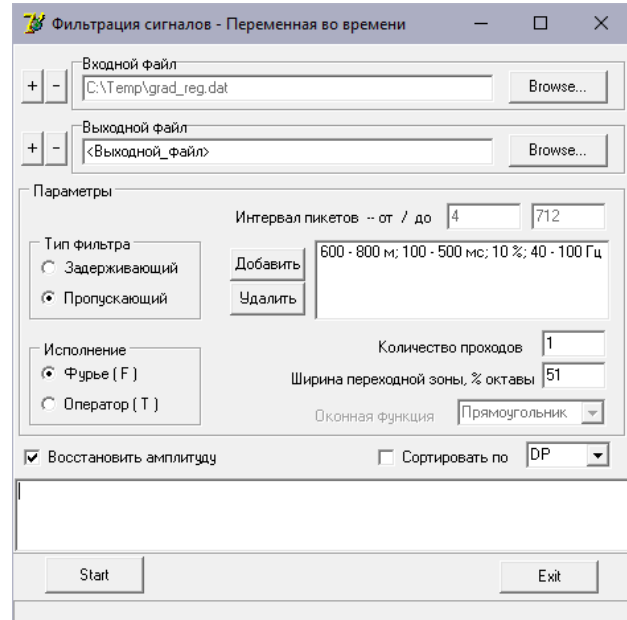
Фильтрация сигналов - Переменная во времени

Входной файл
+ -
C:\Temp\grad_reg.dat
Browse...

Выходной файл
+ -
<Выходной_файл>
Browse...

Параметры

Интервал пикетов -- от / до 4 712

Тип фильтра
Задерживающий
Пропускающий

Добавить
Удалить
600 - 800 м; 100 - 500 мс; 10 %; 40 - 100 Гц

Исполнение
Фурье ( F )
Оператор ( T )

Количество проходов 1
Ширина переходной зоны, % октавы 51
Оконная функция Прямоугольник

Восстановить амплитуду
Сортировать по DP

Start
Exit